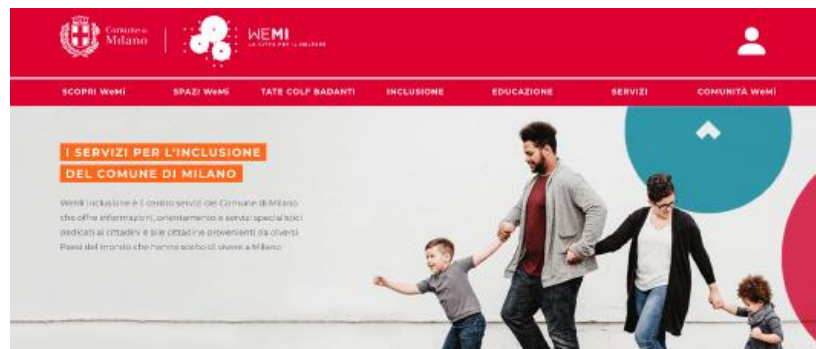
Comune di Milano

WEMI
LA CITTÀ PER IL WELFARE

SCOPRI WeMi | SPAZI WeMi | TATE COLF BADANTI | INCLUSIONE | EDUCAZIONE | SERVIZI | COMUNITÀ WeMi

I SERVIZI PER L'INCLUSIONE
DEL COMUNE DI MILANO

WeMi Inclusione è il centro servizi del Comune di Milano che offre informazioni, orientamento e servizi specialistici dedicati ai cittadini e alle cittadine provenienti da diversi Paesi del mondo che hanno scelto di vivere a Milano